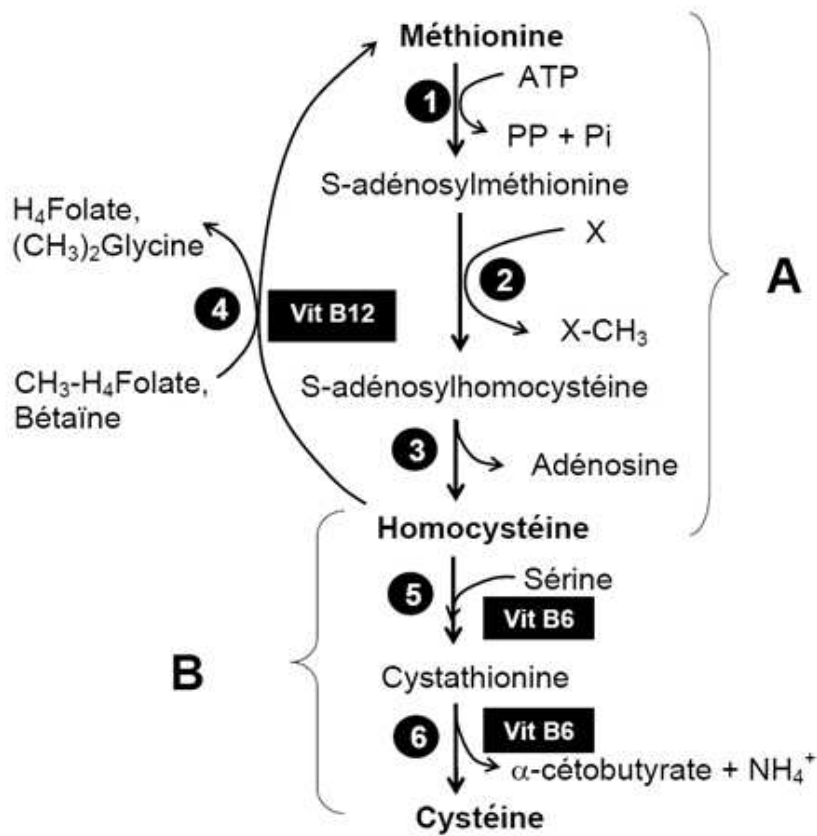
Méthionine

1 ATP

PP + Pi

S-adénosylméthionine

X

2

X-CH$_3$

S-adénosylhomocystéine

3 Adénosine

Homocystéine

A

H$_4$Folate, (CH$_3$)$_2$Glycine

4 Vit B12

CH$_3$-H$_4$Folate, Bétaïne

5 Sérine

Vit B6

Cystathionine

B

6 Vit B6

$\alpha$-cétobutyrate + $NH_4^+$

Cystéine